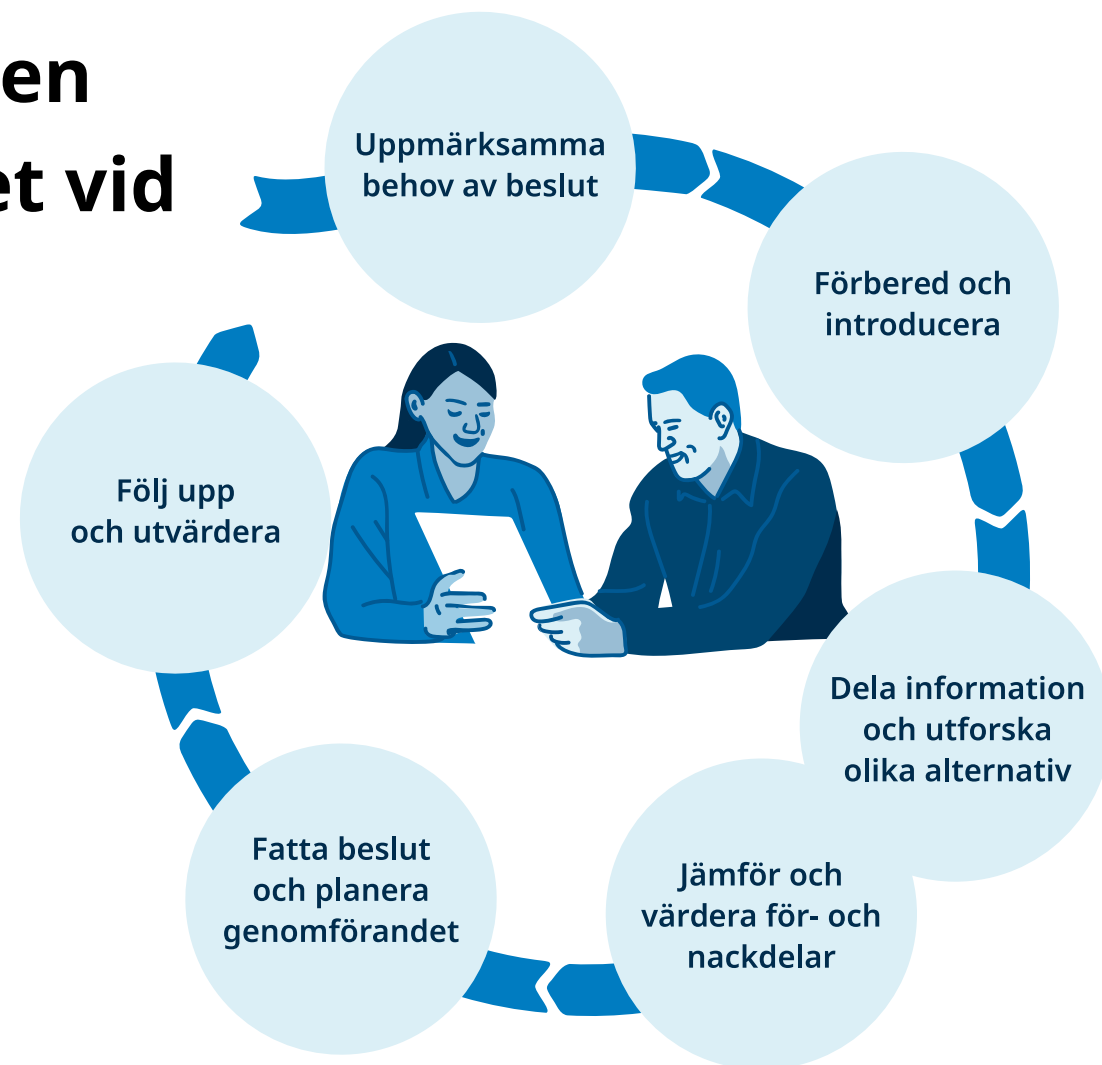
en
et vid

Uppmärksamma behov av beslut

Förbered och introducera

Dela information och utforska olika alternativ

Jämför och värdera för- och nackdelar

Fatta beslut och planera genomförandet

Följ upp och utvärdera